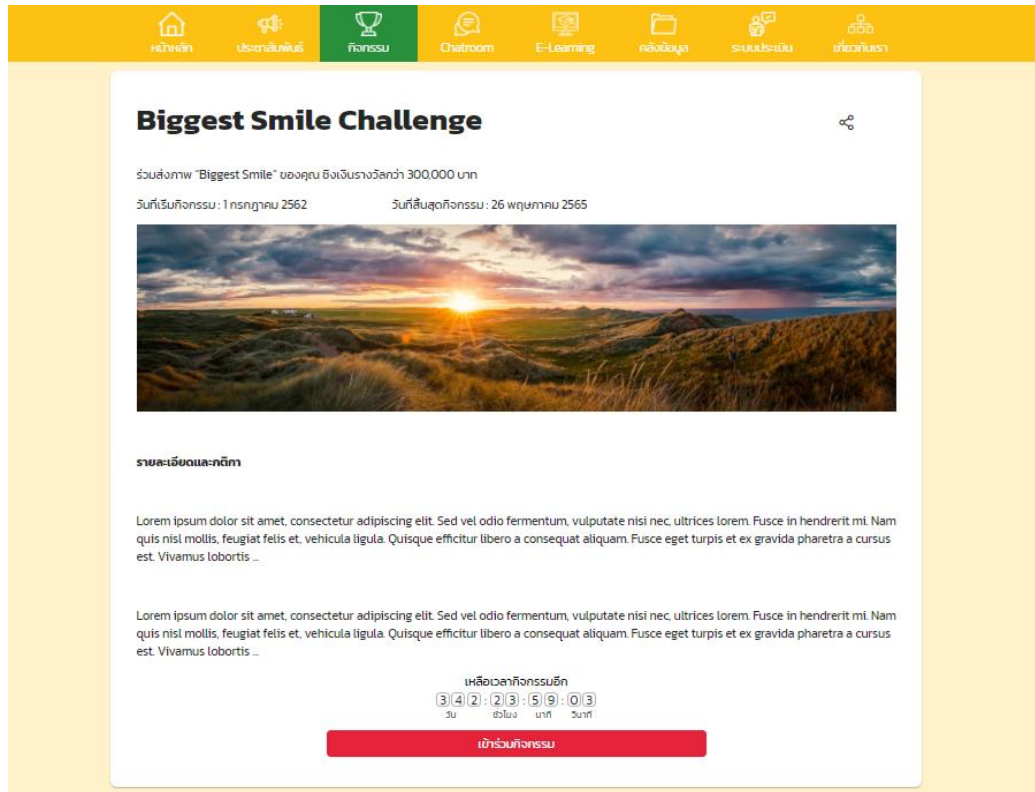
หน้าหลัก ประชาสัมพันธ์ กิจกรรม Chatroom E-Learning คลังข้อมูล ระบบประเมิน เกี่ยวกับเรา

Biggest Smile Challenge

ร่วมส่งภาพ "Biggest Smile" ของคุณ ชิงเงินรางวัลกว่า 300,000 บาท

วันที่เริ่มกิจกรรม : 1 กรกฎาคม 2562

วันที่สิ้นสุดกิจกรรม : 26 พฤษภาคม 2565

รายละเอียดและกติกา

Lorem ipsum dolor sit amet, consectetur adipiscing elit. Sed vel odio fermentum, vulputate nisi nec, ultrices lorem. Fusce in hendrerit mi. Nam quis nisl mollis, feugiat felis et, vehicula ligula. Quisque efficitur libero a consequat aliquam. Fusce eget turpis et ex gravida pharetra a cursus est. Vivamus lobortis ...

Lorem ipsum dolor sit amet, consectetur adipiscing elit. Sed vel odio fermentum, vulputate nisi nec, ultrices lorem. Fusce in hendrerit mi. Nam quis nisl mollis, feugiat felis et, vehicula ligula. Quisque efficitur libero a consequat aliquam. Fusce eget turpis et ex gravida pharetra a cursus est. Vivamus lobortis ...

เหลือเวลากิจกรรมอีก

342 : 23 : 59 : 03

วัน ชั่วโมง นาที วินาที

เข้าร่วมกิจกรรม